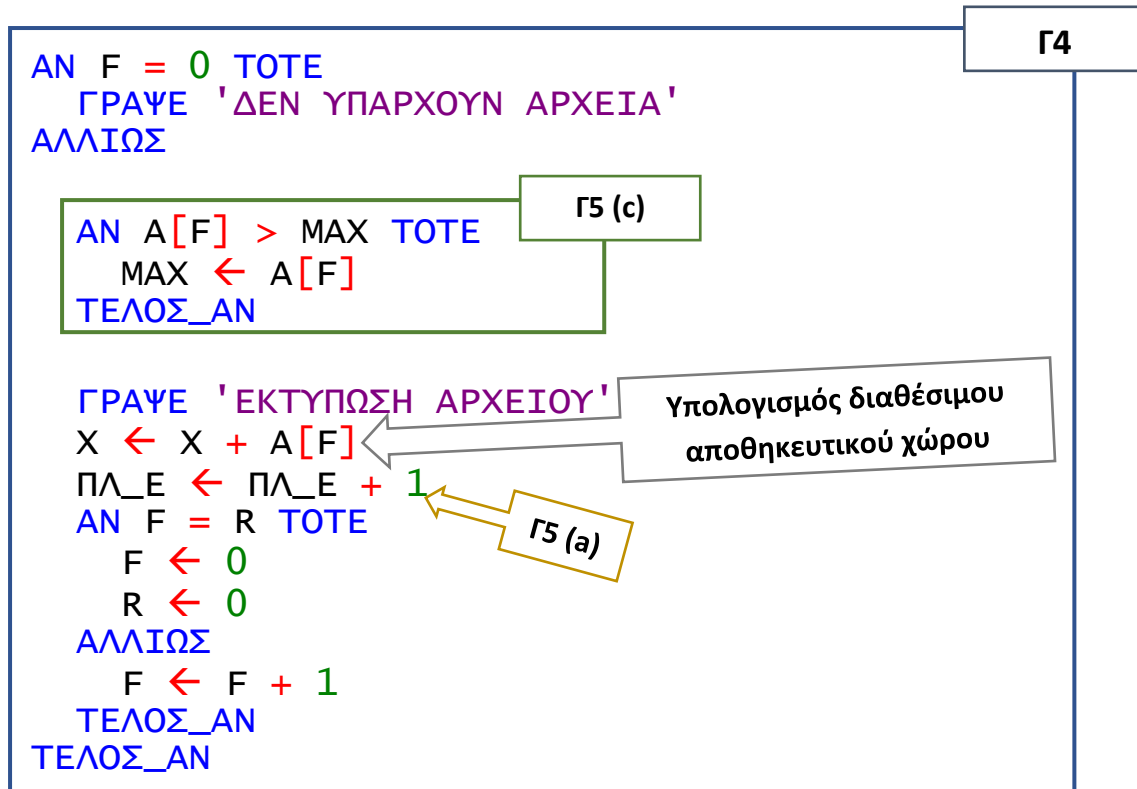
Γ4

ΑΝ F = 0 ΤΟΤΕ
  ΓΡΑΨΕ 'ΔΕΝ ΥΠΑΡΧΟΥΝ ΑΡΧΕΙΑ'
ΑΛΛΙΩΣ

Γ5 (c)

  ΑΝ Α[F] > MAX ΤΟΤΕ
    MAX ← Α[F]
  ΤΕΛΟΣ_ΑΝ

  ΓΡΑΨΕ 'ΕΚΤΥΠΩΣΗ ΑΡΧΕΙΟΥ'
  Χ ← Χ + Α[F]
  ΠΛ_Ε ← ΠΛ_Ε + 1
  ΑΝ F = R ΤΟΤΕ
    F ← 0
    R ← 0
  ΑΛΛΙΩΣ
    F ← F + 1
  ΤΕΛΟΣ_ΑΝ
ΤΕΛΟΣ_ΑΝ

Υπολογισμός διαθέσιμου αποθηκευτικού χώρου

Γ5 (a)